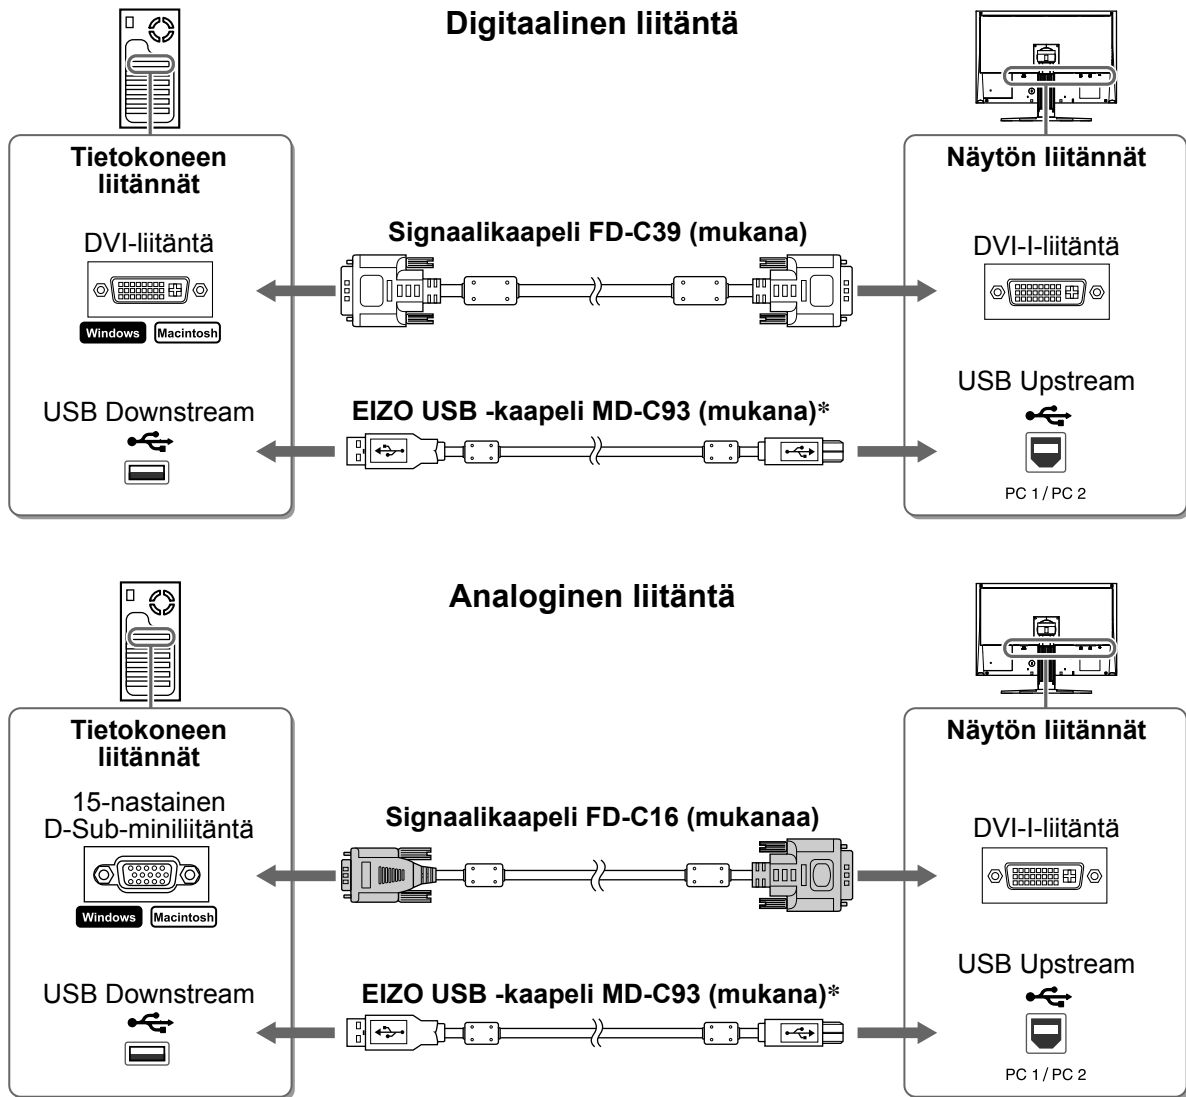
Digitaalinen liitäntä

Tietokoneen liitännät

DVI-liitäntä

Windows Macintosh

USB Downstream

Signaalikaapeli FD-C39 (mukana)

EIZO USB -kaapeli MD-C93 (mukana)*

Näytön liitännät

DVI-I-liitäntä

USB Upstream

PC 1 / PC 2

Analoginen liitäntä

Tietokoneen liitännät

15-nastainen D-Sub-miniliitäntä

Windows Macintosh

USB Downstream

Signaalikaapeli FD-C16 (mukanaa)

EIZO USB -kaapeli MD-C93 (mukana)*

Näytön liitännät

DVI-I-liitäntä

USB Upstream

PC 1 / PC 2